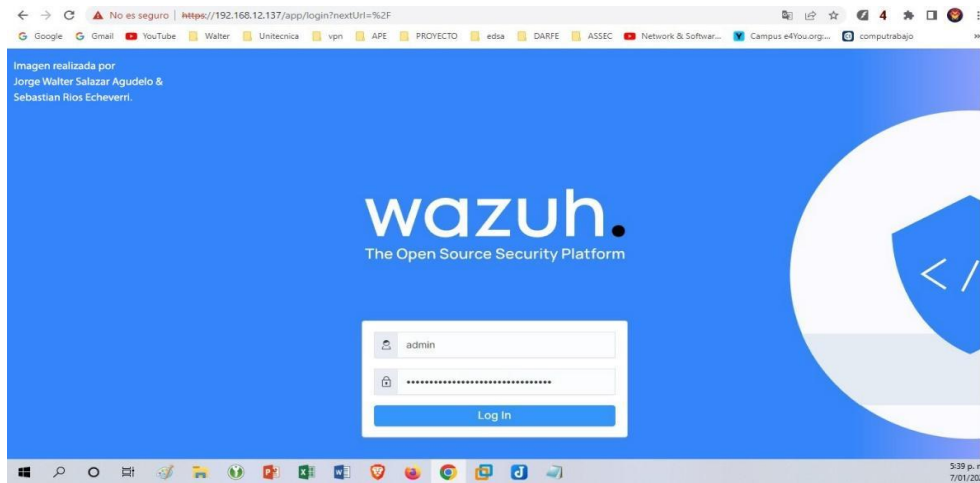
No es seguro | https://192.168.12.137/app/login?nextUrl=%2F

Google Gmail YouTube Walter Unitecnica vpn APE PROYECTO edsa DARFE ASSEC Network & Softwar... Campus e4You.org:... computrabajo »

Imagen realizada por
Jorge Walter Salazar Agudelo &
Sebastian Rios Echeverri.

wazuh.

The Open Source Security Platform

admin

••••••••••••••••••••••••••••••••

Log In

</

5:39 p. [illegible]
7/01/20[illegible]